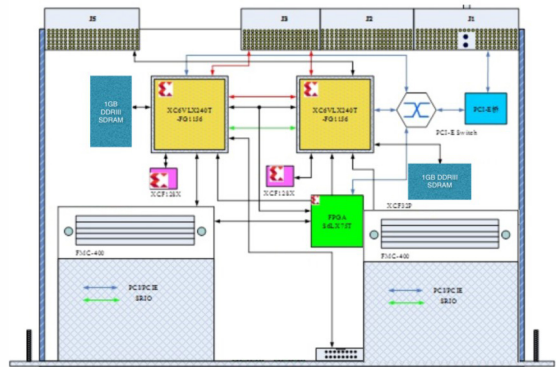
J5

J3

J2

J1

1GB DDRIII SDRAM

XC6VLX240T -FG1156

XC6VLX240T -FG1156

PCI-E桥

PCI-E Switch

XCF128X

XCF128X

1GB DDRIII SDRAM

XCF32P

FPGA S6LX75T

FMC-400

FMC-400

PCI/PCIE

SRIO

PCI/PCIE

SRIO